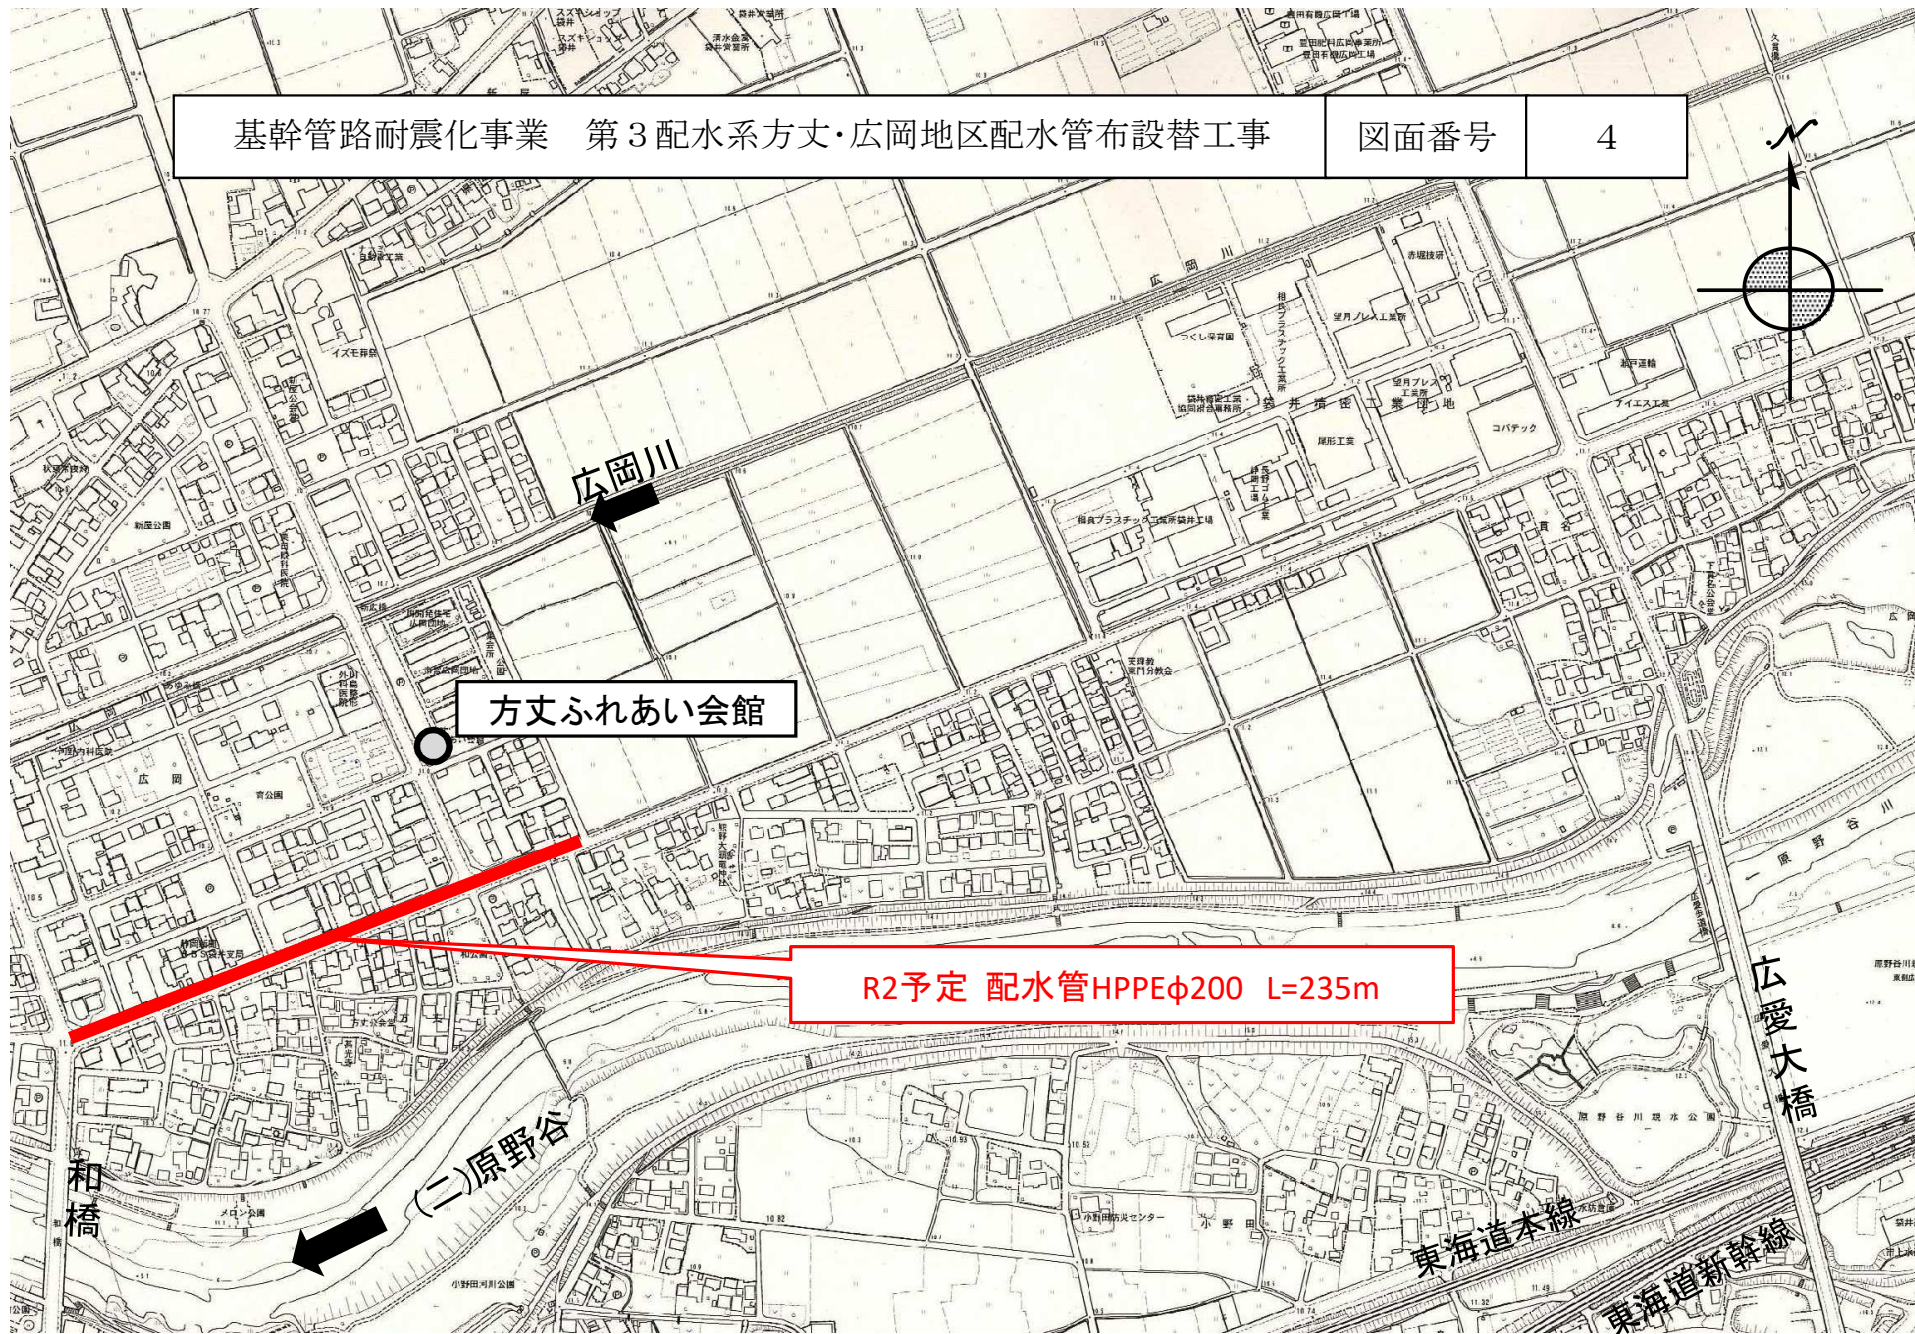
| 基幹管路耐震化事業　第３配水系方丈･広岡地区配水管布設替工事 | 図面番号 | 4 |
|---|---|---|

広岡川

方丈ふれあい会館

R2予定　配水管HPPEφ200　L=235m

広愛大橋

和橋

(二)原野谷

東海道本線

東海道新幹線

広岡川

広岡

原野谷川

原野谷川親水公園

小野田

袋井精密工業団地